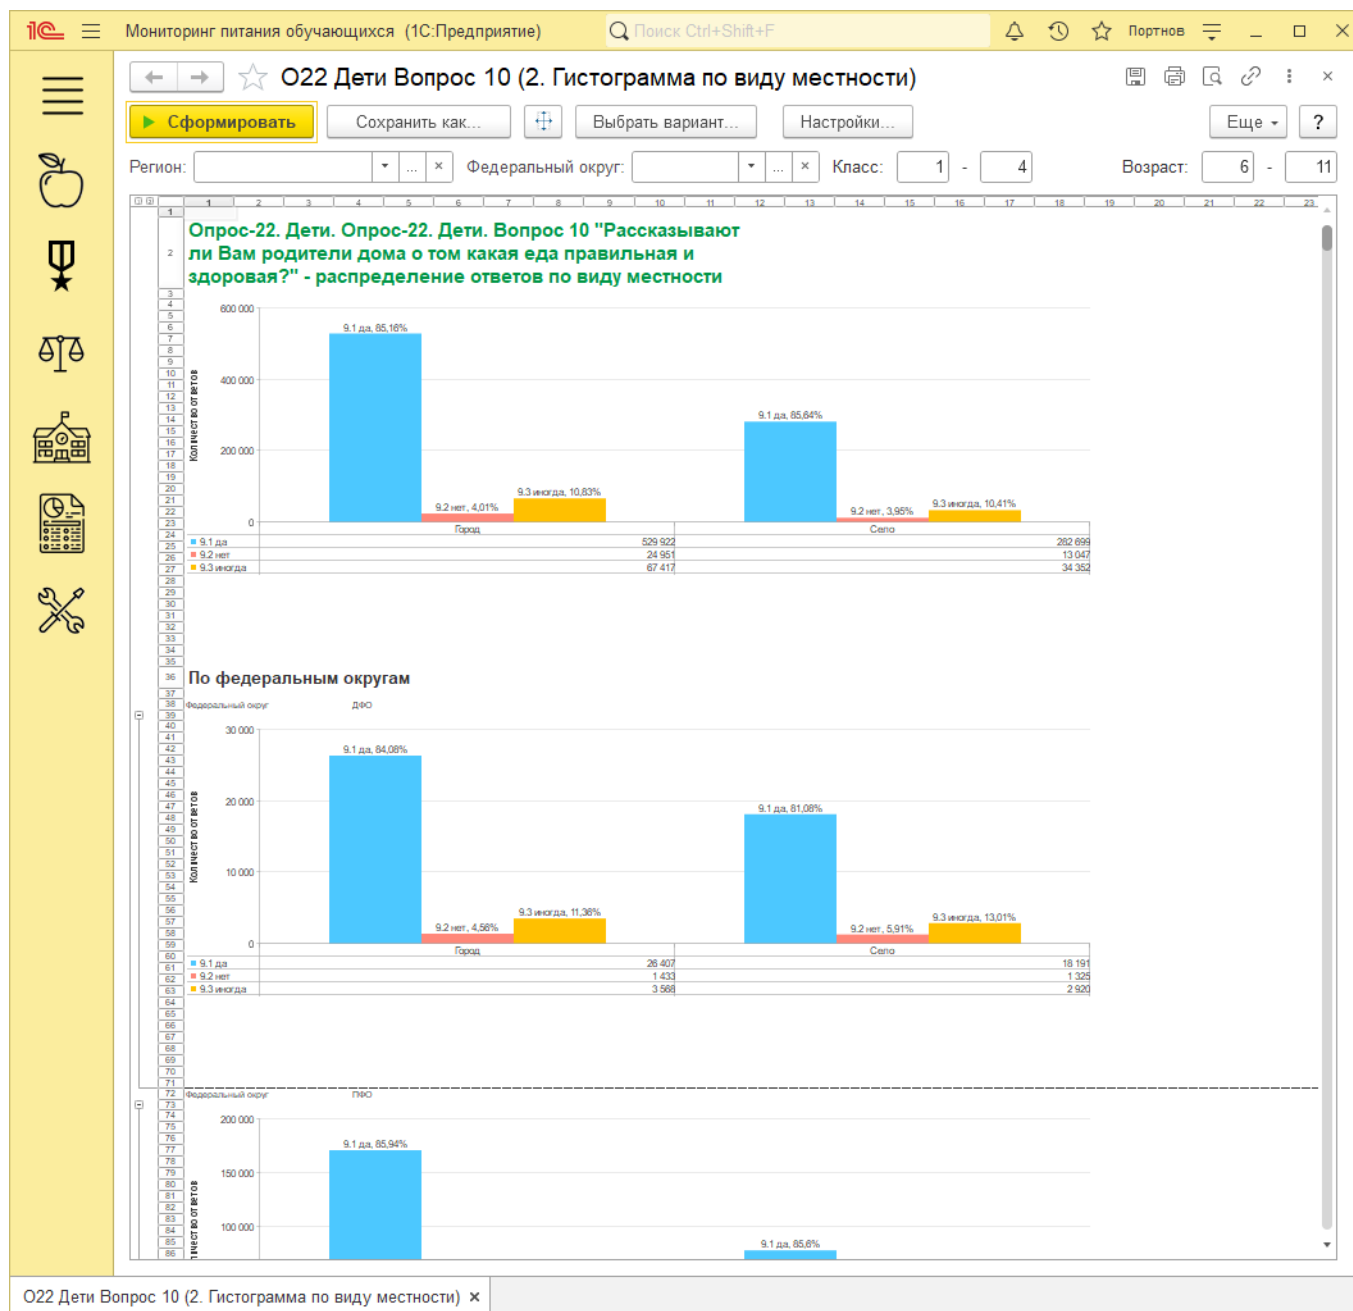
1С Мониторинг питания обучающихся (1С:Предприятие) Поиск Ctrl+Shift+F Портнов

О22 Дети Вопрос 10 (2. Гистограмма по виду местности)

Сформировать Сохранить как... Выбрать вариант... Настройки... Еще ?

Регион: Федеральный округ: Класс: 1 - 4 Возраст: 6 - 11

Опрос-22. Дети. Опрос-22. Дети. Вопрос 10 "Рассказывают ли Вам родители дома о том какая еда правильная и здоровая?" - распределение ответов по виду местности

600 000
400 000
200 000
0
Количество ответов

9.1 да, 85,16%
9.2 нет, 4,01%
9.3 иногда, 10,83%
9.1 да, 85,64%
9.2 нет, 3,95%
9.3 иногда, 10,41%

| | Город | Село |
|---|---|---|
| 9.1 да | 529 922 | 282 699 |
| 9.2 нет | 24 951 | 13 047 |
| 9.3 иногда | 67 417 | 34 352 |

По федеральным округам

Федеральный округ ДФО

30 000
20 000
10 000
0
Количество ответов

9.1 да, 84,08%
9.2 нет, 4,56%
9.3 иногда, 11,36%
9.1 да, 81,08%
9.2 нет, 5,91%
9.3 иногда, 13,01%

| | Город | Село |
|---|---|---|
| 9.1 да | 26 407 | 18 191 |
| 9.2 нет | 1 433 | 1 325 |
| 9.3 иногда | 3 568 | 2 920 |

Федеральный округ ПФО

200 000
150 000
100 000
Количество ответов

9.1 да, 85,94%
9.1 да, 85,6%

О22 Дети Вопрос 10 (2. Гистограмма по виду местности) ×